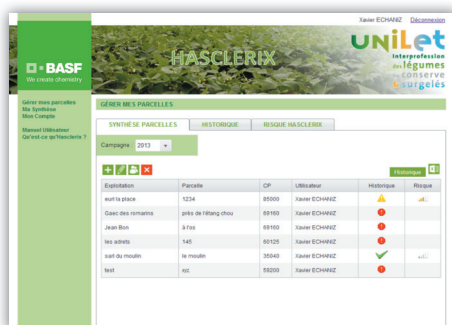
Xavier ECHANIZ Déconnexion

BASF
We create chemistry

HASCLERIX

UNILET
interprofession des légumes en conserve et surgelés

Gérer mes parcelles
Ma Synthèse
Mon Compte

Manuel Utilisateur
Qu'est-ce qu'Hasclerix ?

GÉRER MES PARCELLES

SYNTHÈSE PARCELLES | HISTORIQUE | RISQUE HASCLERIX

Campagne 2013

Historique

| Exploitation | Parcelle | CP | Utilisateur | Historique | Risque |
|---|---|---|---|---|---|
| earl la place | 1234 | 85000 | Xavier ECHANIZ | | |
| Gaec des romarins | près de l'étang chou | 69160 | Xavier ECHANIZ | | |
| Jean Bon | à l'os | 69160 | Xavier ECHANIZ | | |
| les adrets | 145 | 60125 | Xavier ECHANIZ | | |
| sarl du moulin | le moulin | 35040 | Xavier ECHANIZ | | |
| test | sjc | 59200 | Xavier ECHANIZ | | |